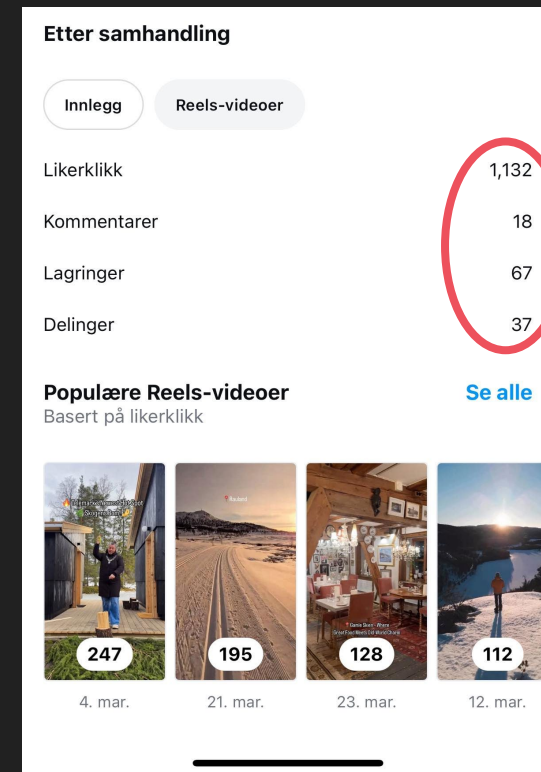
Etter samhandling

Innlegg

Reels-videoer

Likerklikk 1,132

Kommentarer 18

Lagringer 67

Delinger 37

Populære Reels-videoer

Se alle

Basert på likerklikk

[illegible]

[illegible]

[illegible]

247

195

128

112

4. mar.

21. mar.

23. mar.

12. mar.